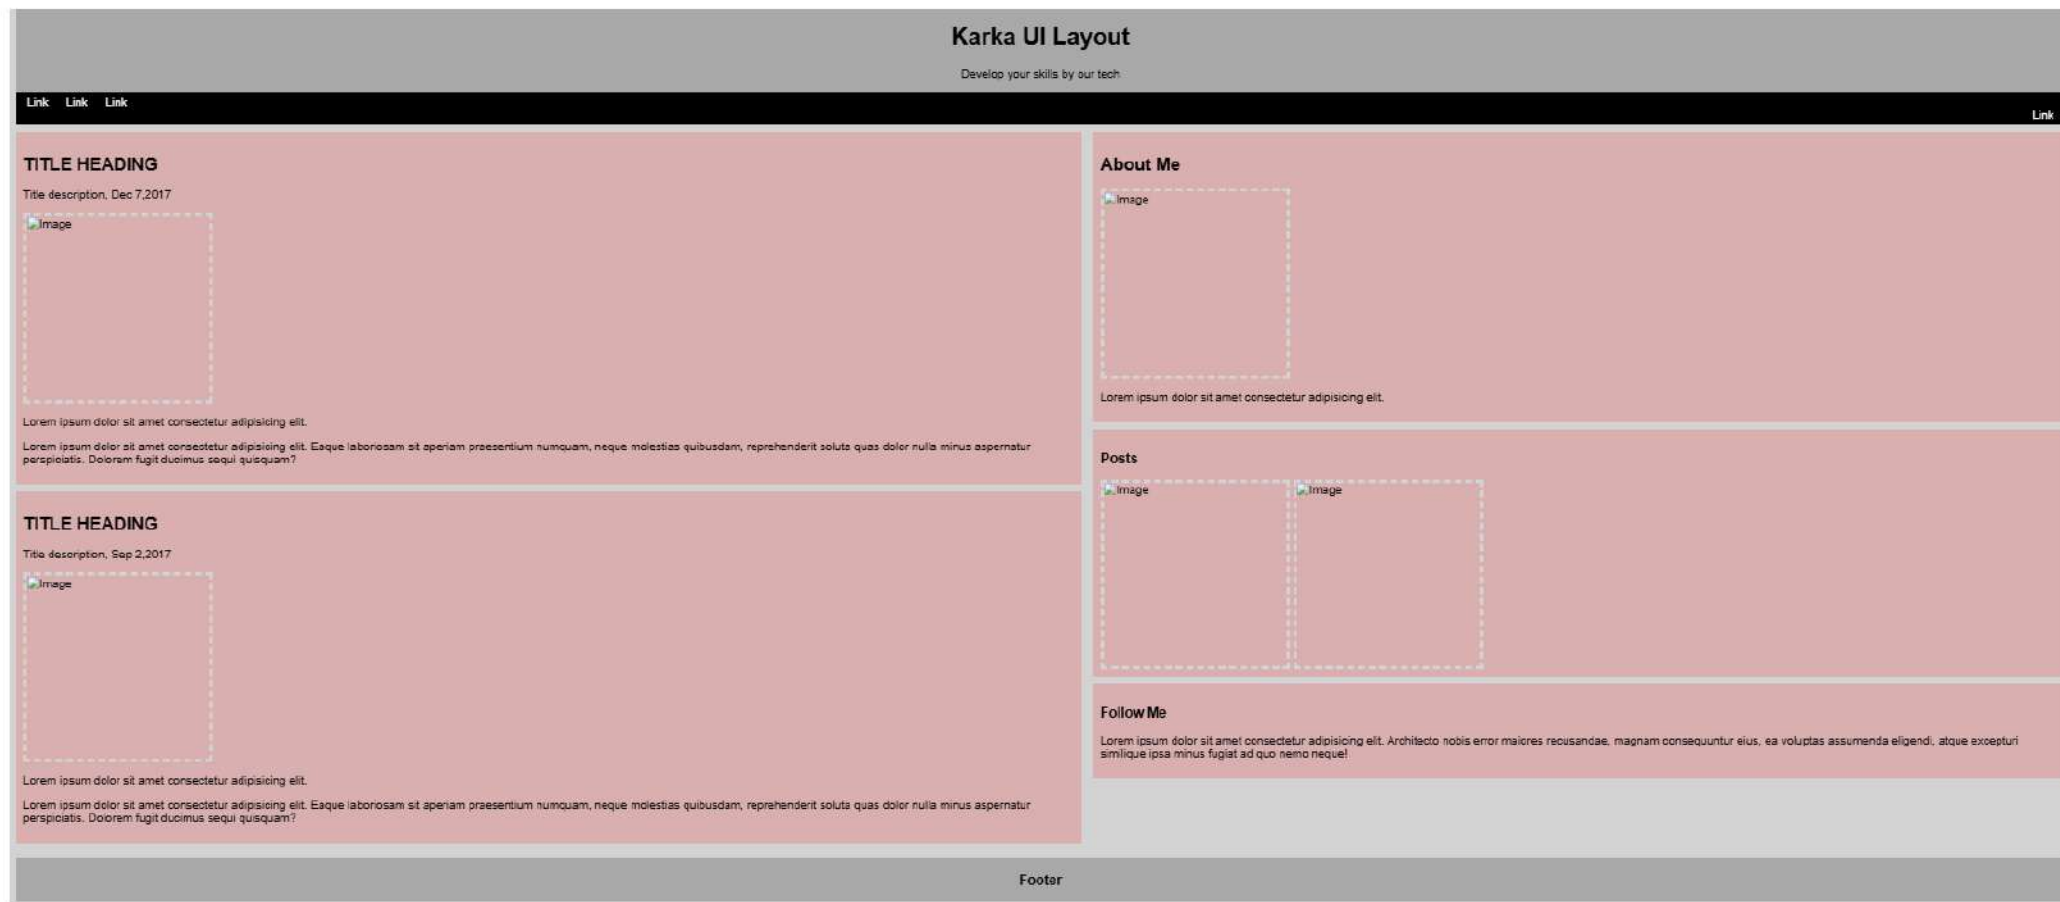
Karka UI Layout

Develop your skills by our tech

Link Link Link

Link

TITLE HEADING

Title description, Dec 7,2017

Image

Lorem ipsum dolor sit amet consectetur adipisicing elit.

Lorem ipsum dolor sit amet consectetur adipisicing elit. Eaque laboriosam sit aperiam praesentium numquam, neque molestias quibusdam, reprehenderit soluta quas dolor nulla minus aspernatur perspiciatis. Dolorem fugit ducimus sequi quisquam?

TITLE HEADING

Title description, Sep 2,2017

Image

Lorem ipsum dolor sit amet consectetur adipisicing elit.

Lorem ipsum dolor sit amet consectetur adipisicing elit. Eaque laboriosam sit aperiam praesentium numquam, neque molestias quibusdam, reprehenderit soluta quas dolor nulla minus aspernatur perspiciatis. Dolorem fugit ducimus sequi quisquam?

About Me

Image

Lorem ipsum dolor sit amet consectetur adipisicing elit.

Posts

Image

Image

Follow Me

Lorem ipsum dolor sit amet consectetur adipisicing elit. Architecto nobis error maiores recusandae, magnam consequuntur eius, ea voluptas assumenda eligendi, atque excepturi similique ipsa minus fugiat ad quo nemo neque!

Footer